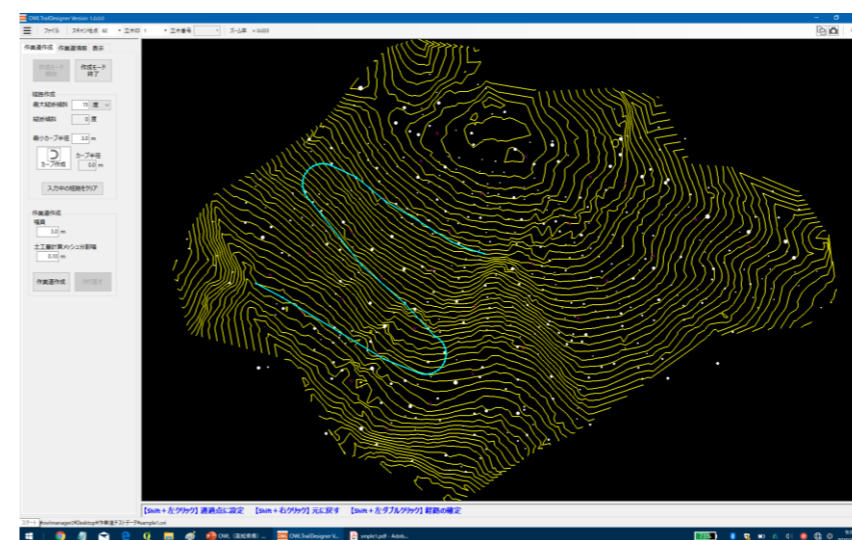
OWLTrailDesigner Version 1.0.0.0

ファイル　スキャン地点 42　工区 1　立木番号　ズーム率 = 0.033

作業道作成　作業道情報　表示

作成モード開始　作成モード終了

経路作成
最大縦断勾配 15 度
縦断勾配 0 度
最小カーブ半径 3.0 m
カーブ作成
カーブ半径 0.0 m
入力中の経路をクリア

作業道作成
幅員 3.0 m
土工量計算メッシュ分割幅 0.10 m
作業道作成　やり直す

【Shift + 左クリック】通過点に設定　【Shift + 右クリック】元に戻す　【Shift + 左ダブルクリック】経路の確定

スタート　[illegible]\Desktop\作業道データ\sample1.owl

OWL (温故知新) ...　OWLTrailDesigner V...　smple1.pdf - Adob...